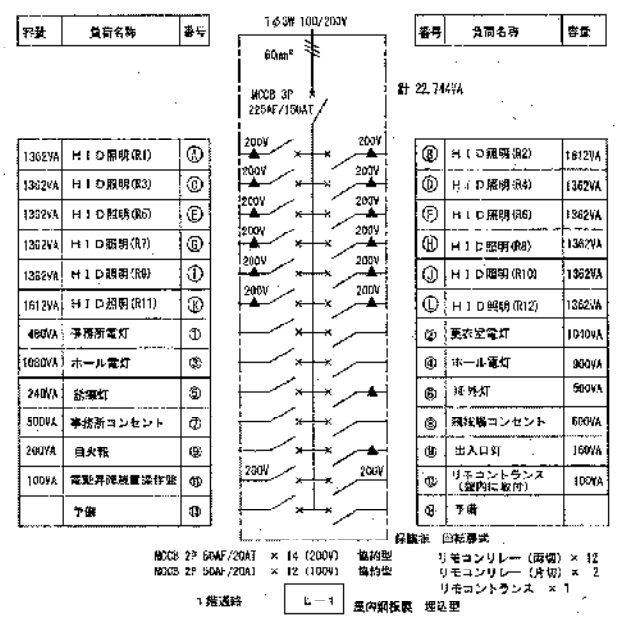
| 容量 | 負荷名称 | 番号 |
|---|---|---|
| 1362VA | HID照明(R1) | Ⓐ |
| 1362VA | HID照明(R3) | Ⓒ |
| 1362VA | HID照明(R5) | Ⓔ |
| 1362VA | HID照明(R7) | Ⓖ |
| 1362VA | HID照明(R9) | Ⓘ |
| 1612VA | HID照明(R11) | Ⓚ |
| 460VA | 事務所電灯 | ① |
| 1080VA | ホール電灯 | ③ |
| 240VA | 誘導灯 | ⑤ |
| 500VA | 事務所コンセント | ⑦ |
| 200VA | 自火報 | ⑨ |
| 100VA | 電動昇降装置操作盤 | ⑪ |
|  | 予備 | ⑬ |

1φ3W 100/200V

60mm²

MCCB 3P 225AF/150AT

計 22,744VA

200V 200V
200V 200V
200V 200V
200V 200V
200V 200V
200V 200V
200V 200V

| 番号 | 負荷名称 | 容量 |
|---|---|---|
| Ⓑ | HID照明(R2) | 1612VA |
| Ⓓ | HID照明(R4) | 1362VA |
| Ⓕ | HID照明(R6) | 1362VA |
| Ⓗ | HID照明(R8) | 1362VA |
| Ⓙ | HID照明(R10) | 1362VA |
| Ⓛ | HID照明(R12) | 1362VA |
| ② | 更衣室電灯 | 1040VA |
| ④ | ホール電灯 | 900VA |
| ⑥ | 屋外灯 | 500VA |
| ⑧ | 廊下等コンセント | 600VA |
| ⑩ | 出入口灯 | 150VA |
| ⑫ | リモコントランス (盤内に取付) | 100VA |
| ⑭ | 予備 |  |

保護法 回路方式

MCCB 2P 50AF/20AT × 14 (200V) 協約型
MCCB 2P 50AF/20AT × 12 (100V) 協約型

リモコンリレー (両切) × 12
リモコンリレー (片切) × 2
リモコントランス × 1

1階返路 L-1 屋内照明盤 埋込型